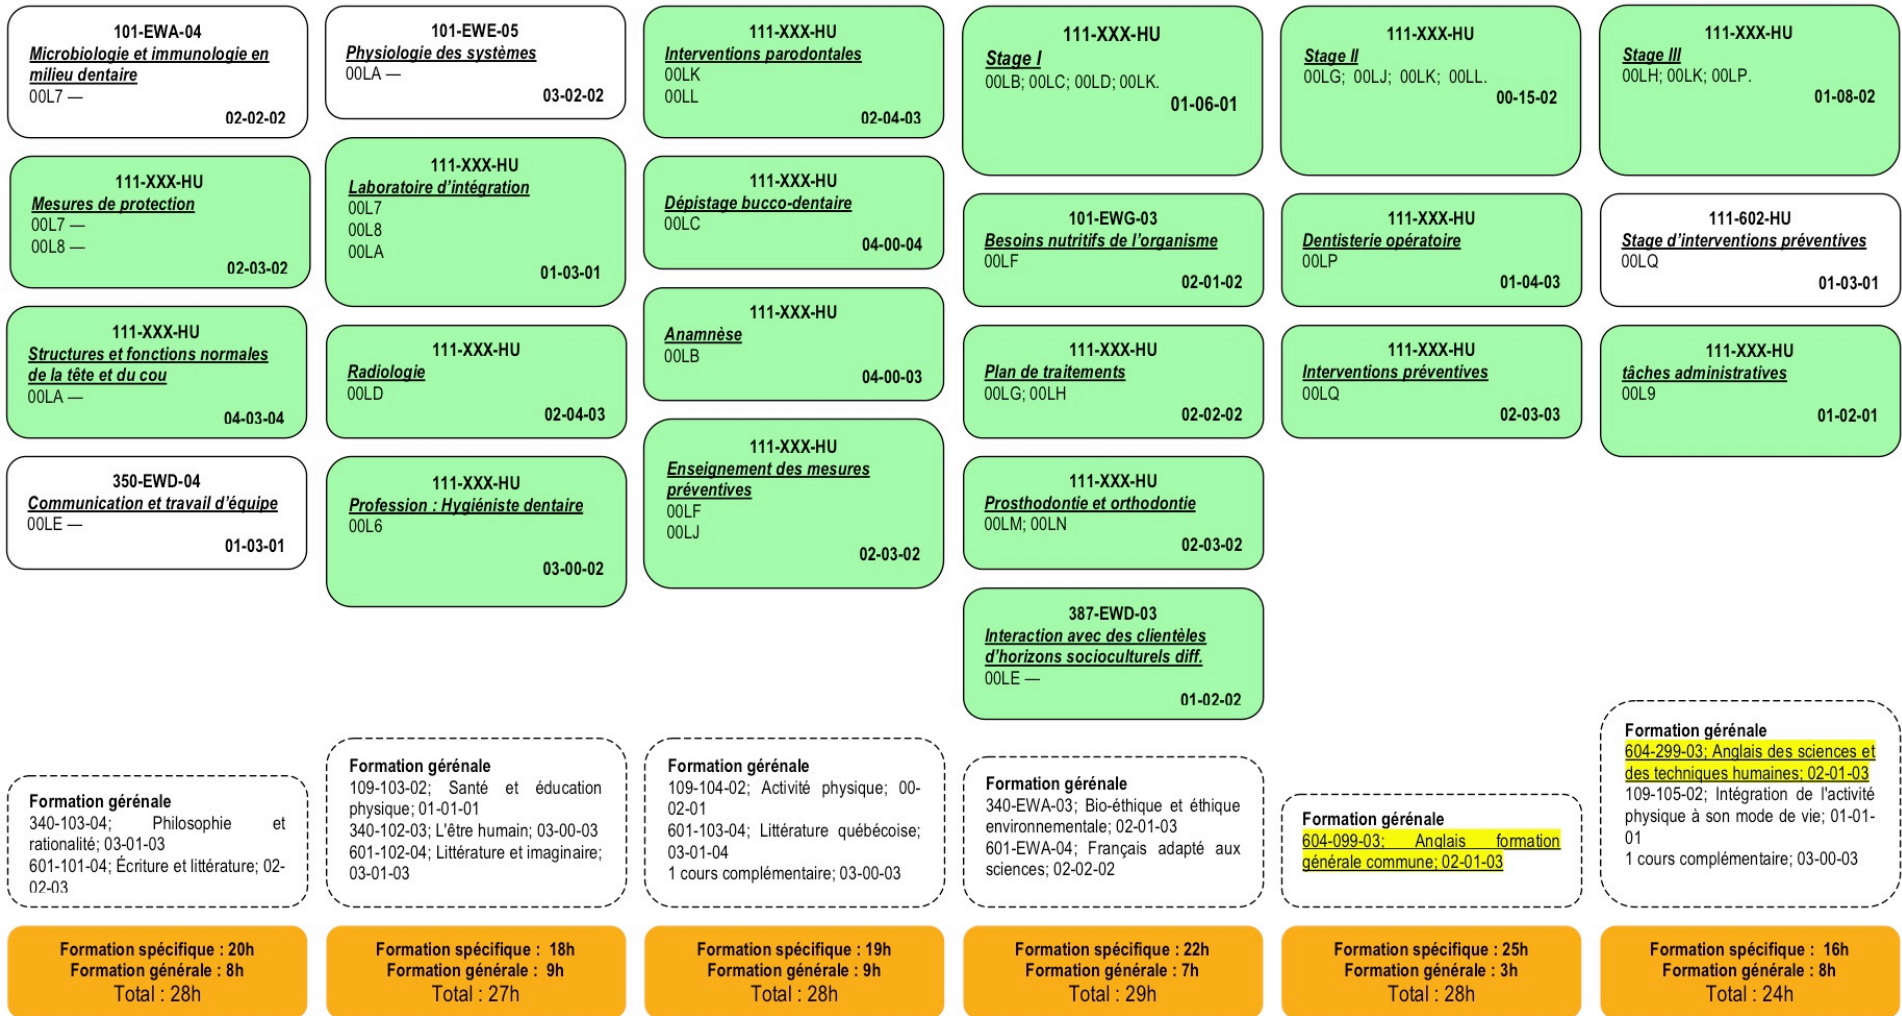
101-EWA-04
Microbiologie et immunologie en milieu dentaire
00L7 —
02-02-02

111-XXX-HU
Mesures de protection
00L7 —
00L8 —
02-03-02

111-XXX-HU
Structures et fonctions normales de la tête et du cou
00LA —
04-03-04

350-EWD-04
Communication et travail d'équipe
00LE —
01-03-01

Formation générale
340-103-04; Philosophie et rationalité; 03-01-03
601-101-04; Écriture et littérature; 02-02-03

Formation spécifique : 20h
Formation générale : 8h
Total : 28h

101-EWE-05
Physiologie des systèmes
00LA —
03-02-02

111-XXX-HU
Laboratoire d'intégration
00L7
00L8
00LA
01-03-01

111-XXX-HU
Radiologie
00LD
02-04-03

111-XXX-HU
Profession : Hygiéniste dentaire
00L6
03-00-02

Formation générale
109-103-02; Santé et éducation physique; 01-01-01
340-102-03; L'être humain; 03-00-03
601-102-04; Littérature et imaginaire; 03-01-03

Formation spécifique : 18h
Formation générale : 9h
Total : 27h

111-XXX-HU
Interventions parodontales
00LK
00LL
02-04-03

111-XXX-HU
Dépistage bucco-dentaire
00LC
04-00-04

111-XXX-HU
Anamnèse
00LB
04-00-03

111-XXX-HU
Enseignement des mesures préventives
00LF
00LJ
02-03-02

Formation générale
109-104-02; Activité physique; 00-02-01
601-103-04; Littérature québécoise; 03-01-04
1 cours complémentaire; 03-00-03

Formation spécifique : 19h
Formation générale : 9h
Total : 28h

111-XXX-HU
Stage I
00LB; 00LC; 00LD; 00LK.
01-06-01

101-EWG-03
Besoins nutritifs de l'organisme
00LF
02-01-02

111-XXX-HU
Plan de traitements
00LG; 00LH
02-02-02

111-XXX-HU
Prosthodontie et orthodontie
00LM; 00LN
02-03-02

387-EWD-03
Interaction avec des clientèles d'horizons socioculturels diff.
00LE —
01-02-02

Formation générale
340-EWA-03; Bio-éthique et éthique environnementale; 02-01-03
601-EWA-04; Français adapté aux sciences; 02-02-02

Formation spécifique : 22h
Formation générale : 7h
Total : 29h

111-XXX-HU
Stage II
00LG; 00LJ; 00LK; 00LL.
00-15-02

111-XXX-HU
Dentisterie opératoire
00LP
01-04-03

111-XXX-HU
Interventions préventives
00LQ
02-03-03

Formation générale
604-099-03; Anglais formation générale commune; 02-01-03

Formation spécifique : 25h
Formation générale : 3h
Total : 28h

111-XXX-HU
Stage III
00LH; 00LK; 00LP.
01-08-02

111-602-HU
Stage d'interventions préventives
00LQ
01-03-01

111-XXX-HU
tâches administratives
00L9
01-02-01

Formation générale
604-299-03; Anglais des sciences et des techniques humaines; 02-01-03
109-105-02; Intégration de l'activité physique à son mode de vie; 01-01-01
1 cours complémentaire; 03-00-03

Formation spécifique : 16h
Formation générale : 8h
Total : 24h